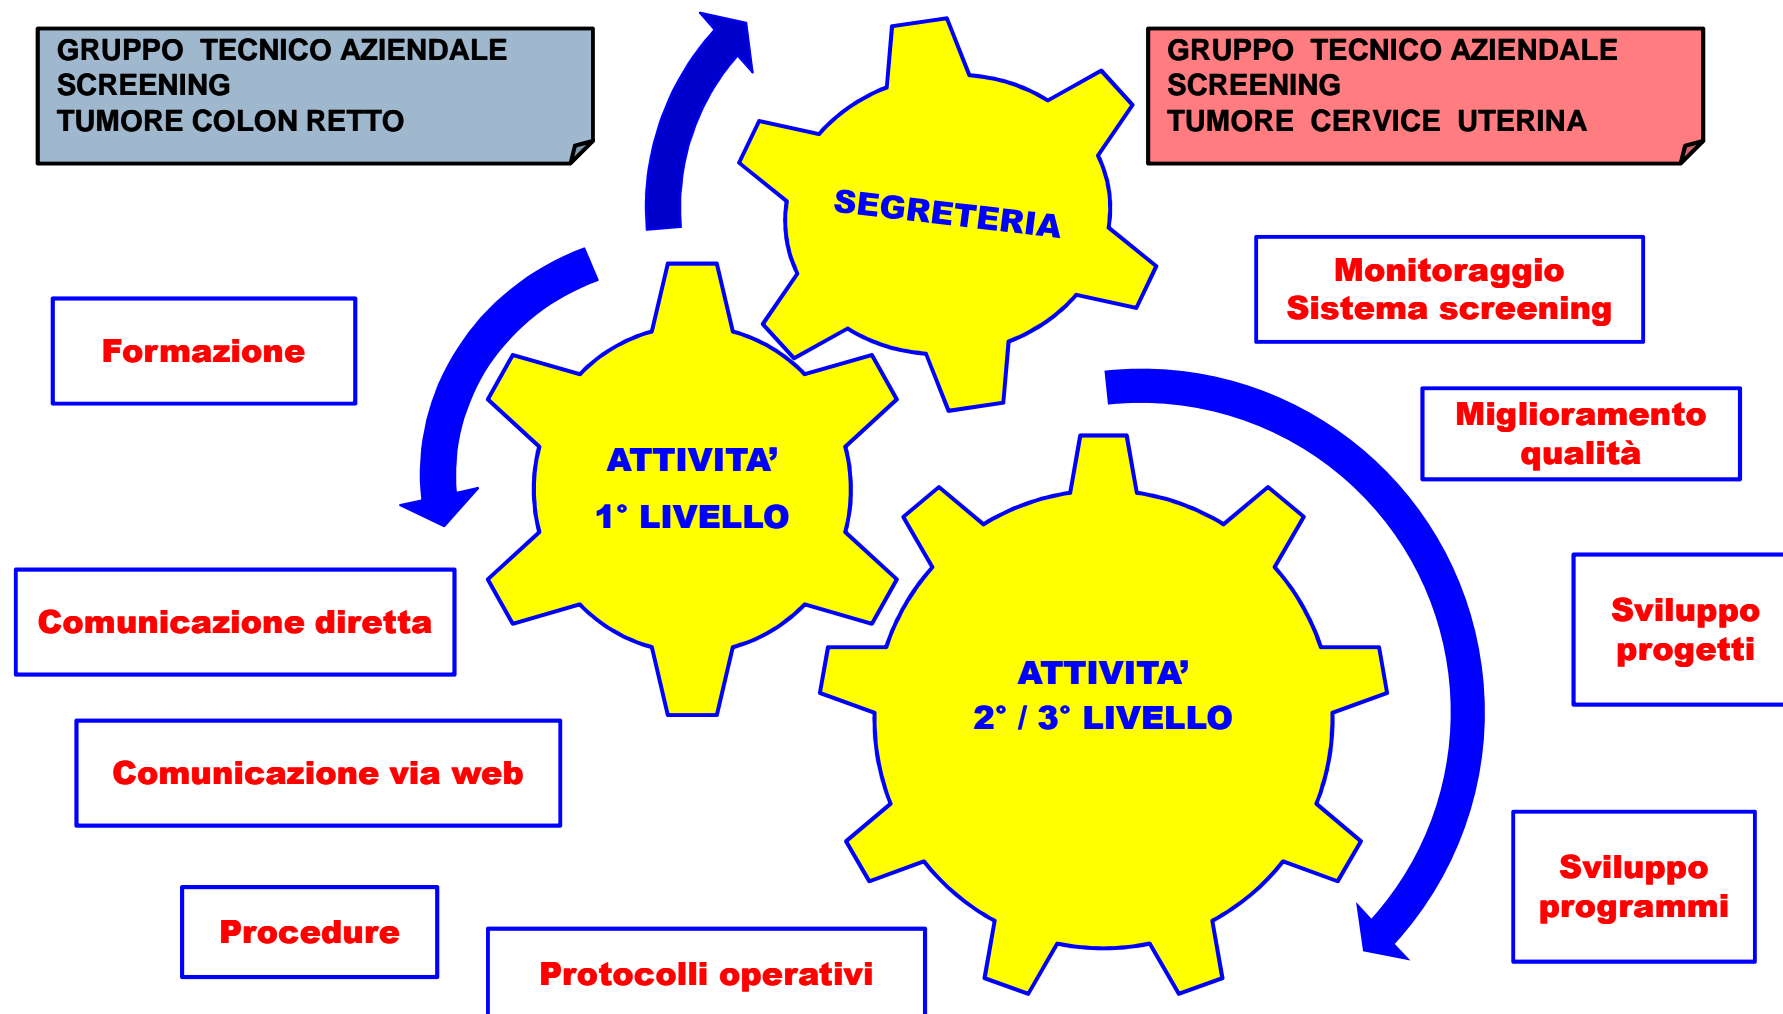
GRUPPO TECNICO AZIENDALE
SCREENING
TUMORE COLON RETTO

GRUPPO TECNICO AZIENDALE
SCREENING
TUMORE CERVICE UTERINA

SEGRETERIA

Monitoraggio
Sistema screening

Formazione

ATTIVITA'
1° LIVELLO

Miglioramento
qualità

Comunicazione diretta

ATTIVITA'
2° / 3° LIVELLO

Sviluppo
progetti

Comunicazione via web

Sviluppo
programmi

Procedure

Protocolli operativi